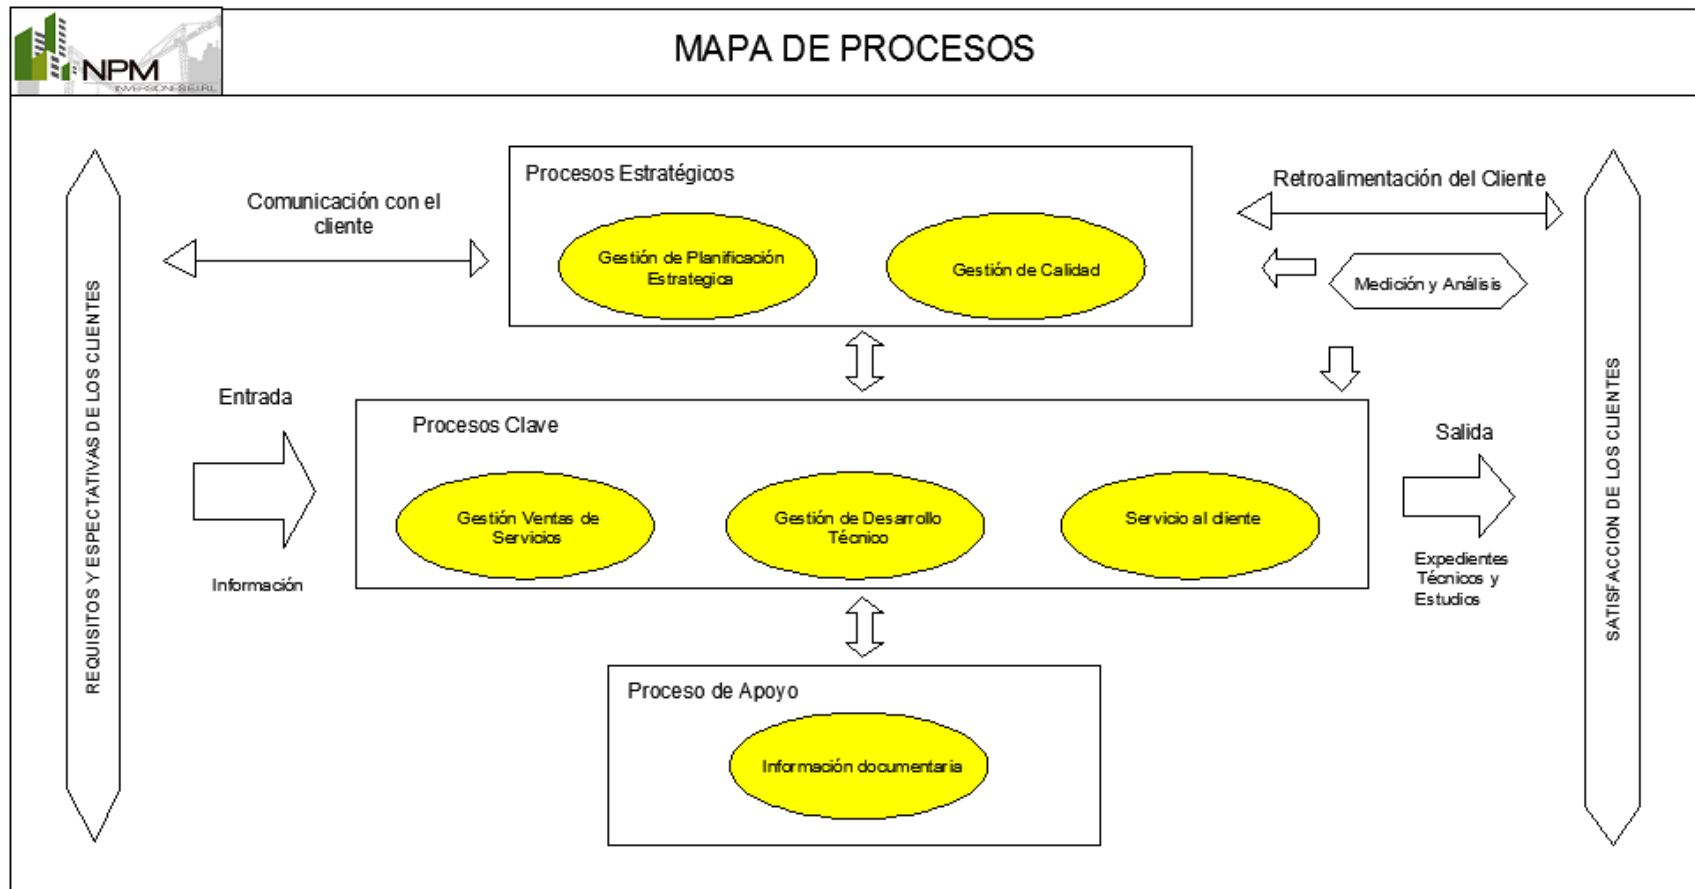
NPM
INVERSIONES E.I.R.L.

MAPA DE PROCESOS

REQUISITOS Y ESPECTATIVAS DE LOS CLIENTES

Comunicación con el cliente

Procesos Estratégicos

Gestión de Planificación Estrategica

Gestión de Calidad

Retroalimentación del Cliente

Medición y Análisis

Entrada

Procesos Clave

Gestión Ventas de Servicios

Gestión de Desarrollo Técnico

Servicio al cliente

Información

Salida

Expedientes Técnicos y Estudios

Proceso de Apoyo

Información documentaria

SATISFACCION DE LOS CLIENTES